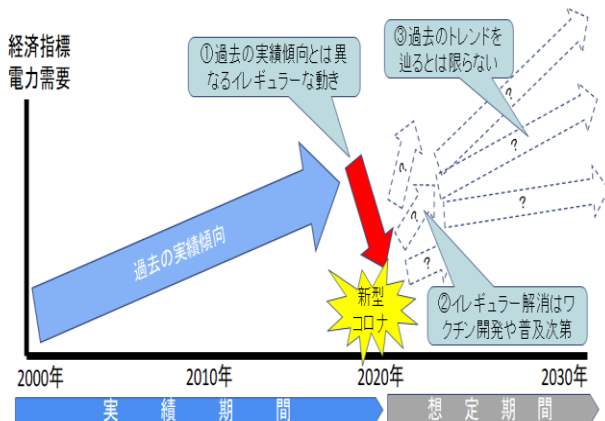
経済指標
電力需要

①過去の実績傾向とは異なるイレギュラーな動き

③過去のトレンドを辿るとは限らない

?

?

?

?

?

?

?

過去の実績傾向

新型コロナ

②イレギュラー解消はワクチン開発や普及次第

2000年

2010年

2020年

2030年

実　績　期　間

想　定　期　間